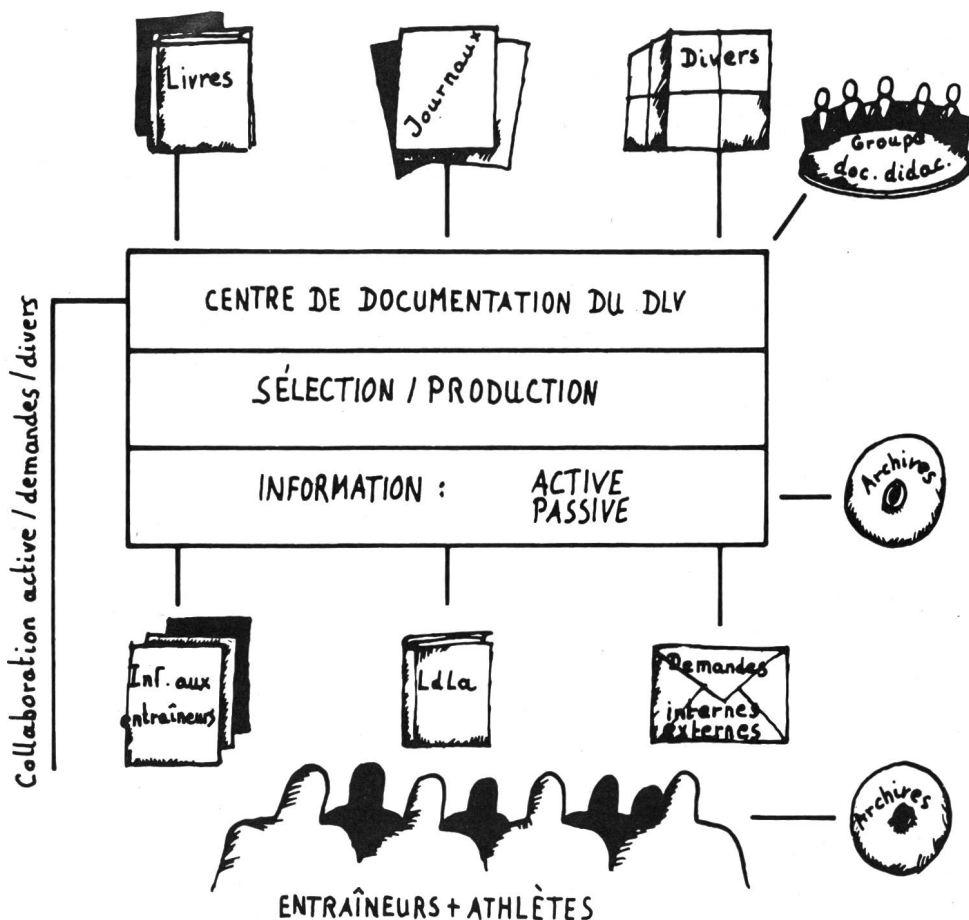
Livres

Journaux

Divers

Groupe doc. didac.

Collaboration active / demandes / divers

CENTRE DE DOCUMENTATION DU DLV

SÉLECTION / PRODUCTION

INFORMATION : ACTIVE PASSIVE

Archives

Inf. aux entraîneurs

LdLa

Demandes internes externes

Archives

ENTRAÎNEURS + ATHLÈTES